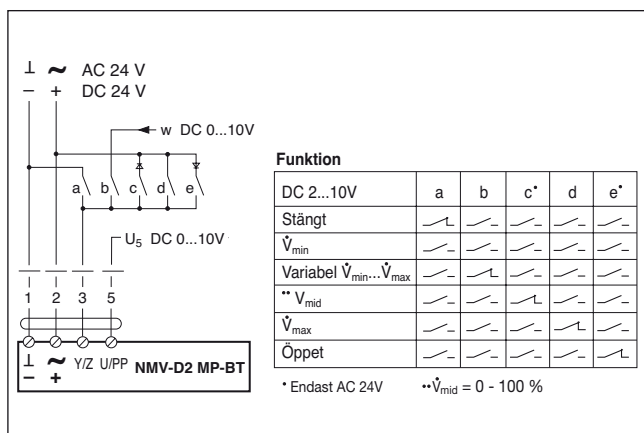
⊥ ~ AC 24 V
– + DC 24 V

w DC 0...10V

a b c d e

$U_5$ DC 0...10V

1 2 3 5

⊥ ~ Y/Z U/PP NMV-D2 MP-BT
– +

Funktion

| DC 2...10V | a | b | c• | d | e• |
|---|---|---|---|---|---|
| Stängt | | | | | |
| $\dot{V}_{min}$ | | | | | |
| Variabel $\dot{V}_{min}$...$\dot{V}_{max}$ | | | | | |
| •• $V_{mid}$ | | | | | |
| $\dot{V}_{max}$ | | | | | |
| Öppet | | | | | |

• Endast AC 24V ••$\dot{V}_{mid}$ = 0 - 100 %